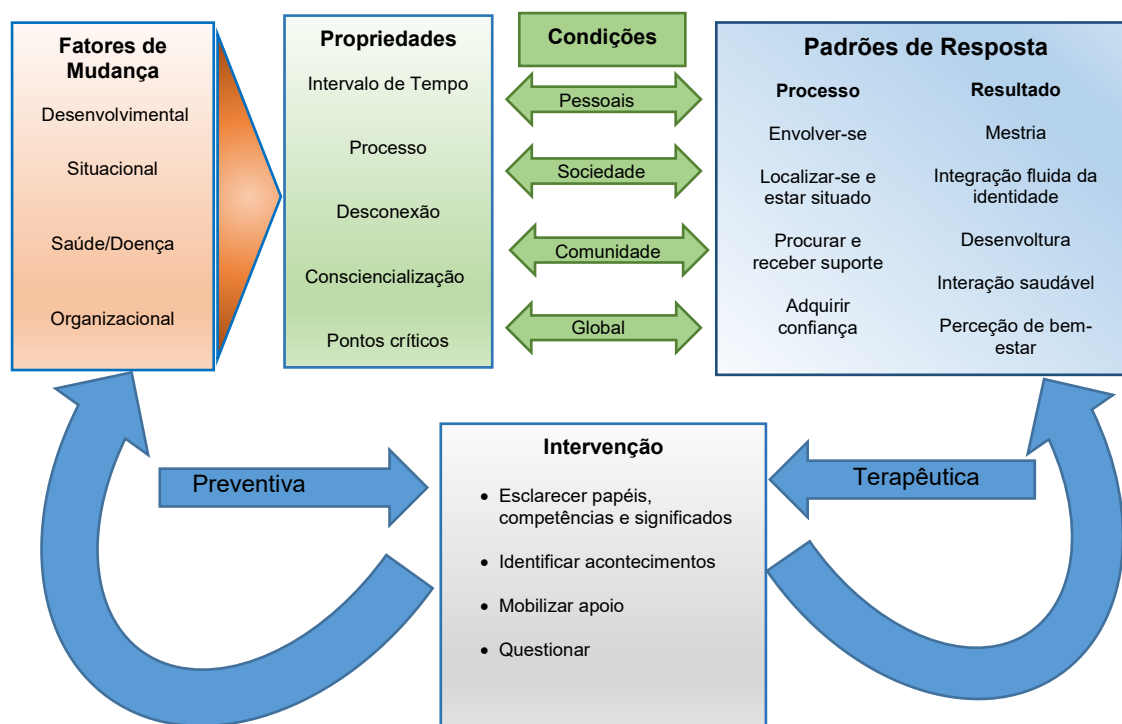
Fatores de Mudança

Desenvolvimental

Situacional

Saúde/Doença

Organizacional

Propriedades

Intervalo de Tempo

Processo

Desconexão

Consciencialização

Pontos críticos

Condições

Pessoais

Sociedade

Comunidade

Global

Padrões de Resposta

Processo

Envolver-se

Localizar-se e estar situado

Procurar e receber suporte

Adquirir confiança

Resultado

Mestria

Integração fluida da identidade

Desenvoltura

Interação saudável

Perceção de bem-estar

Preventiva

Intervenção

- Esclarecer papéis, competências e significados
- Identificar acontecimentos
- Mobilizar apoio
- Questionar

Terapêutica